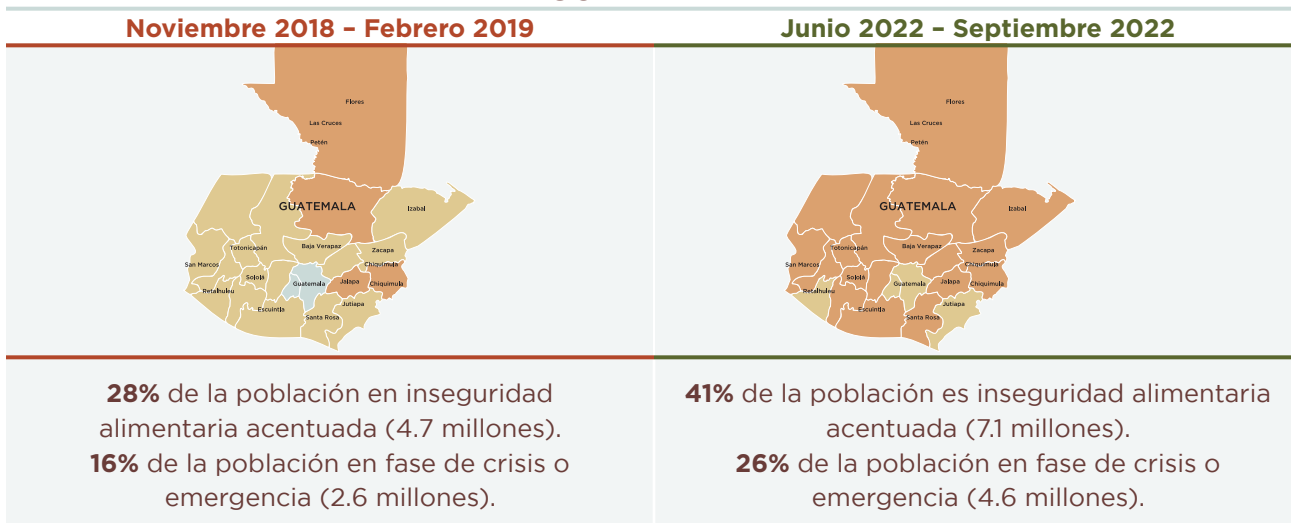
Noviembre 2018 – Febrero 2019

Flores
Las Cruces
Petén
GUATEMALA
Izabal
Totonicapán
Baja Verapaz
Zacapa
San Marcos
Sololá
Chiquimula
Retalhuleu
Guatemala
Jalapa
Chiquimula
Escuintla
Jutiapa
Santa Rosa

28% de la población en inseguridad alimentaria acentuada (4.7 millones).
16% de la población en fase de crisis o emergencia (2.6 millones).

Junio 2022 – Septiembre 2022

Flores
Las Cruces
Petén
GUATEMALA
Izabal
Totonicapán
Baja Verapaz
Zacapa
San Marcos
Sololá
Chiquimula
Retalhuleu
Guatemala
Jalapa
Chiquimula
Escuintla
Jutiapa
Santa Rosa

41% de la población es inseguridad alimentaria acentuada (7.1 millones).
26% de la población en fase de crisis o emergencia (4.6 millones).